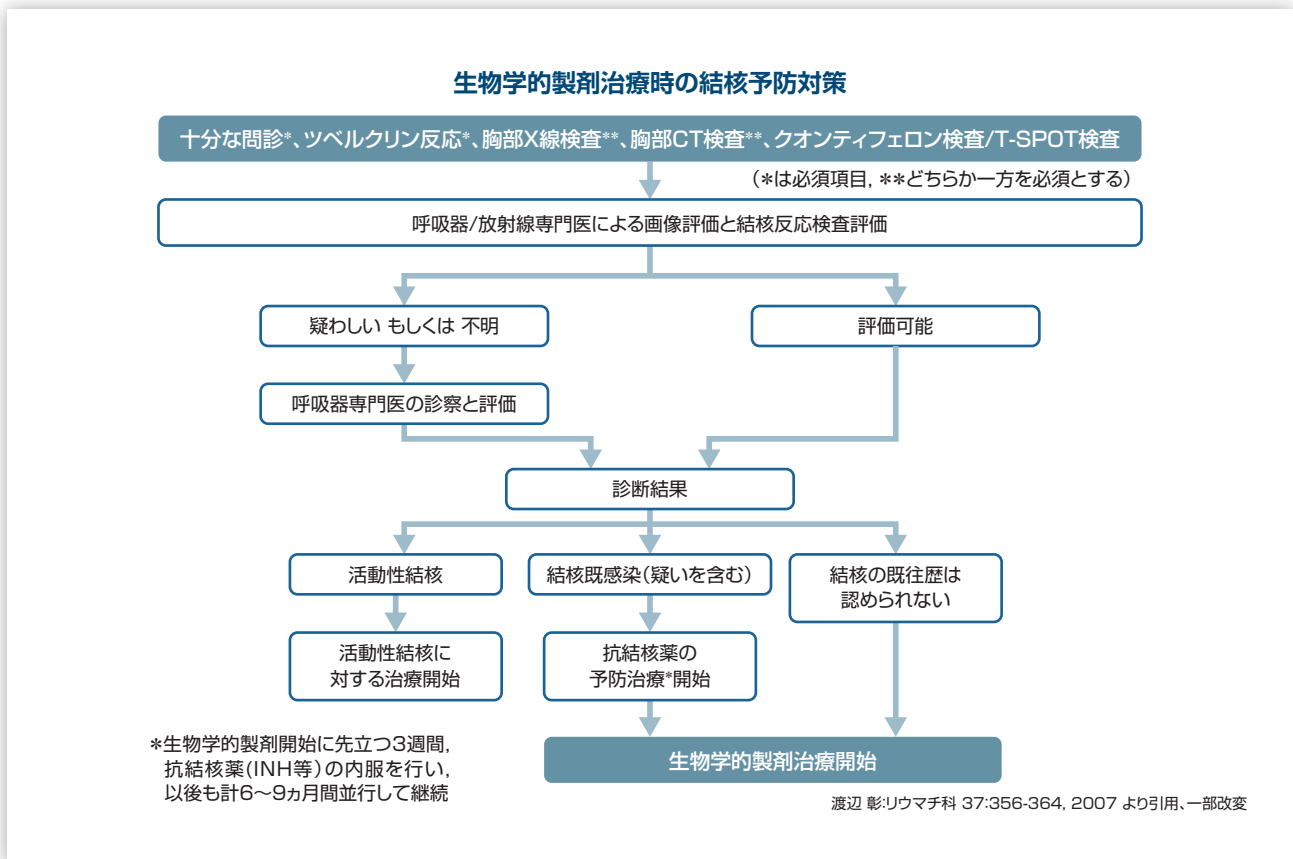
生物学的製剤治療時の結核予防対策

十分な問診*、ツベルクリン反応*、胸部X線検査**、胸部CT検査**、クオンティフェロン検査/T-SPOT検査

（*は必須項目，**どちらか一方を必須とする）

呼吸器/放射線専門医による画像評価と結核反応検査評価

疑わしい もしくは 不明

評価可能

呼吸器専門医の診察と評価

診断結果

活動性結核

結核既感染（疑いを含む）

結核の既往歴は認められない

活動性結核に対する治療開始

抗結核薬の予防治療*開始

*生物学的製剤開始に先立つ3週間，抗結核薬（INH等）の内服を行い，以後も計6〜9ヵ月間並行して継続

生物学的製剤治療開始

渡辺 彰:リウマチ科 37:356-364, 2007 より引用、一部改変